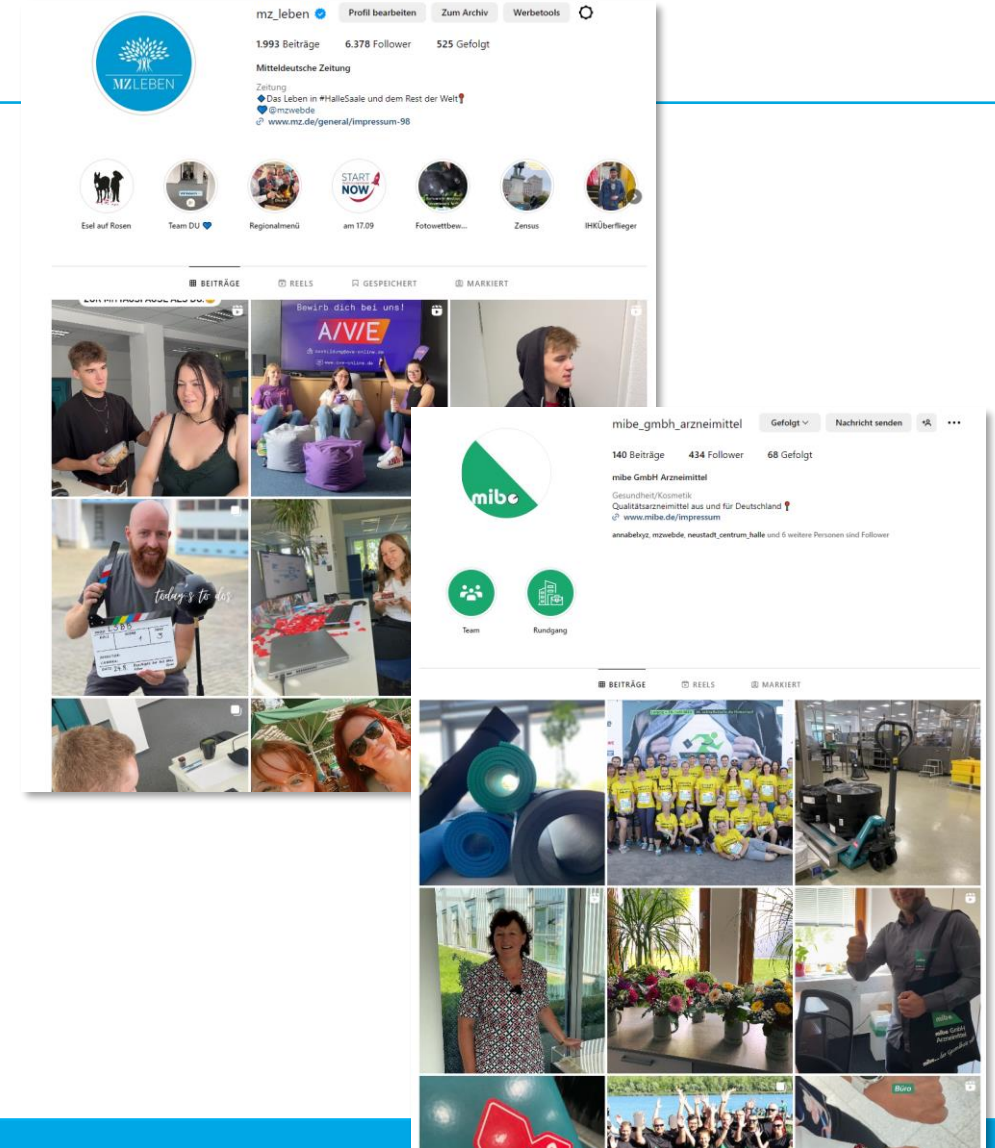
MZLEBEN

mz_leben Profil bearbeiten Zum Archiv Werbetools

1.993 Beiträge 6.378 Follower 525 Gefolgt

Mitteldeutsche Zeitung

Zeitung
◆Das Leben in #HalleSaale und dem Rest der Welt📍
💙@mzwebde
www.mz.de/general/impressum-98

Esel auf Rosen Team DU 💙 Regionalmenü START NOW am 17.09 Fotowettbew... Zensus IHKÜberflieger

BEITRÄGE REELS GESPEICHERT MARKIERT

Bewirb dich bei uns!
A/V/E

today's to dos

mibe

mibe_gmbh_arzneimittel Gefolgt Nachricht senden

140 Beiträge 434 Follower 68 Gefolgt

mibe GmbH Arzneimittel

Gesundheit/Kosmetik
Qualitätsarzneimittel aus und für Deutschland📍
www.mibe.de/impressum

annabelxyz, mzwebde, neustadt_centrum_halle und 6 weitere Personen sind Follower

Team Rundgang

BEITRÄGE REELS MARKIERT

mibe GmbH Arzneimittel

Büro